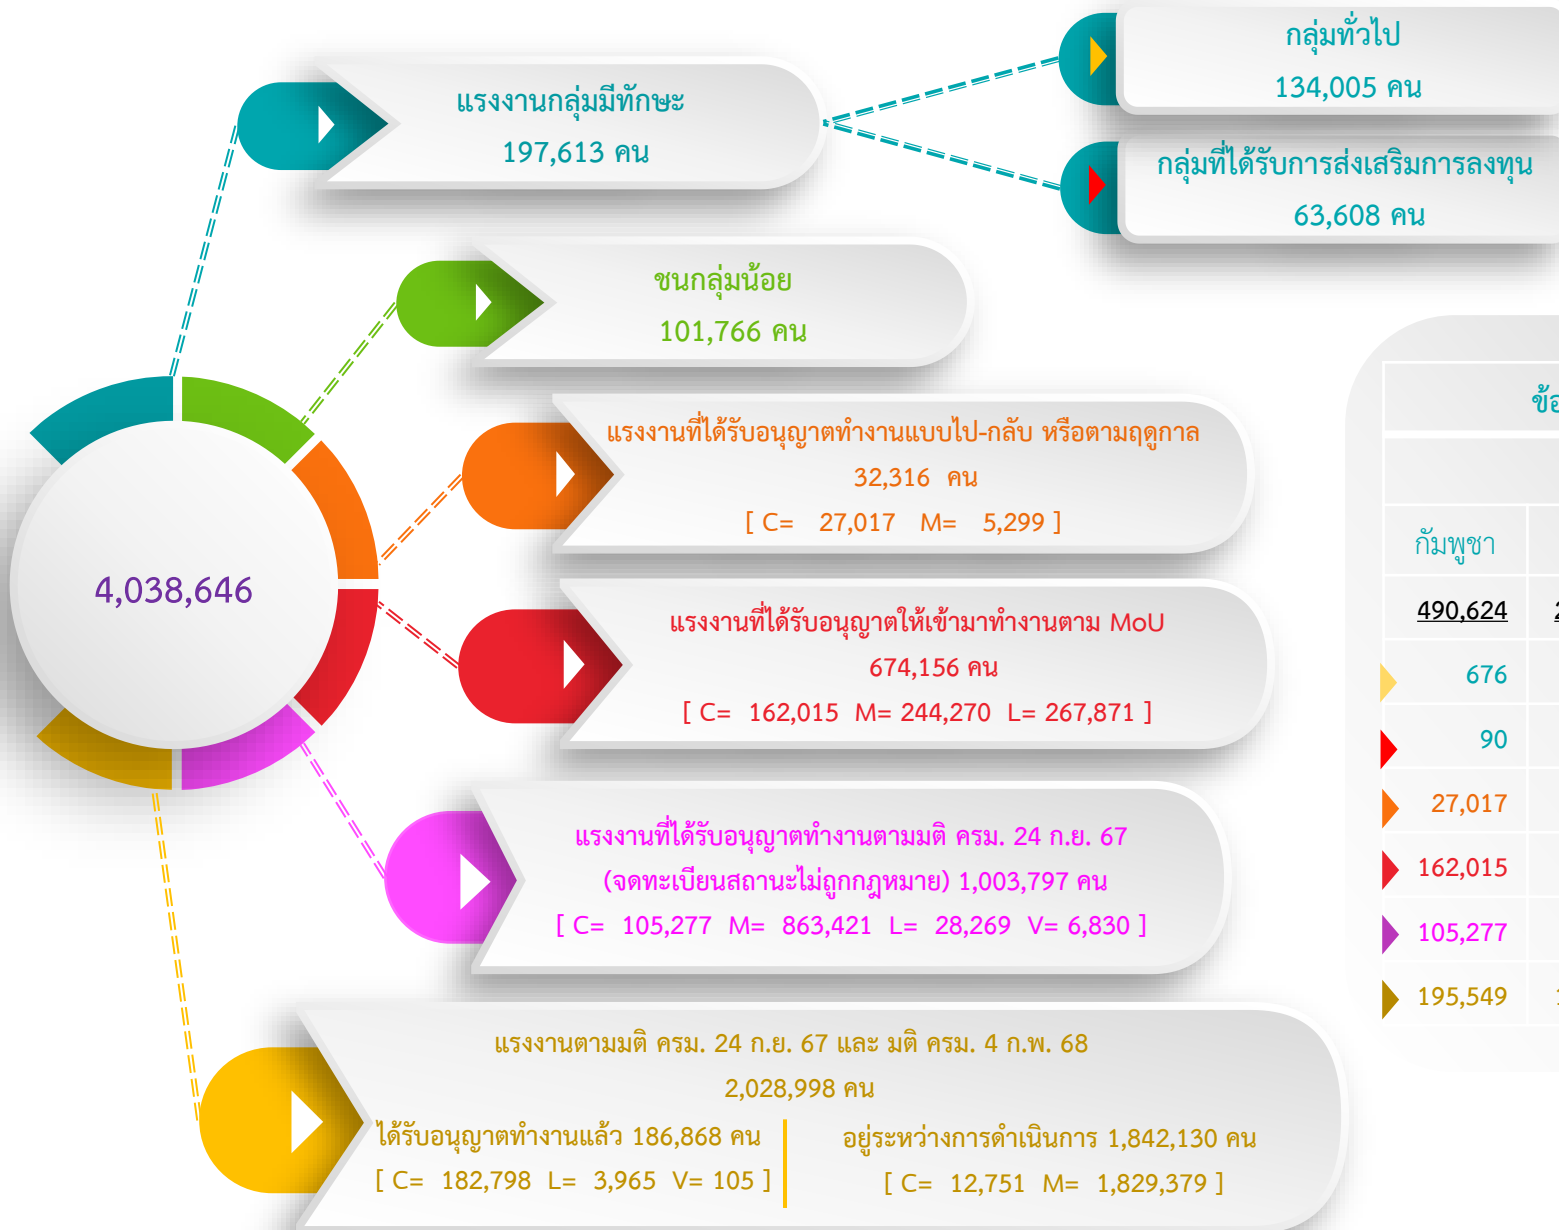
แรงงานกลุ่มมีทักษะ
197,613 คน

กลุ่มทั่วไป
134,005 คน

กลุ่มที่ได้รับการส่งเสริมการลงทุน
63,608 คน

ชนกลุ่มน้อย
101,766 คน

4,038,646

แรงงานที่ได้รับอนุญาตทำงานแบบไป-กลับ หรือตามฤดูกาล
32,316 คน
[ C= 27,017 M= 5,299 ]

แรงงานที่ได้รับอนุญาตให้เข้ามาทำงานตาม MoU
674,156 คน
[ C= 162,015 M= 244,270 L= 267,871 ]

แรงงานที่ได้รับอนุญาตทำงานตามมติ ครม. 24 ก.ย. 67
(จดทะเบียนสถานะไม่ถูกกฎหมาย) 1,003,797 คน
[ C= 105,277 M= 863,421 L= 28,269 V= 6,830 ]

แรงงานตามมติ ครม. 24 ก.ย. 67 และ มติ ครม. 4 ก.พ. 68
2,028,998 คน
ได้รับอนุญาตทำงานแล้ว 186,868 คน
[ C= 182,798 L= 3,965 V= 105 ]
อยู่ระหว่างการดำเนินการ 1,842,130 คน
[ C= 12,751 M= 1,829,379 ]

ข้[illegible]

| กัมพูชา | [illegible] |
|---|---|
| 490,624 | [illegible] |
| 676 | |
| 90 | |
| 27,017 | |
| 162,015 | |
| 105,277 | |
| 195,549 | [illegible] |